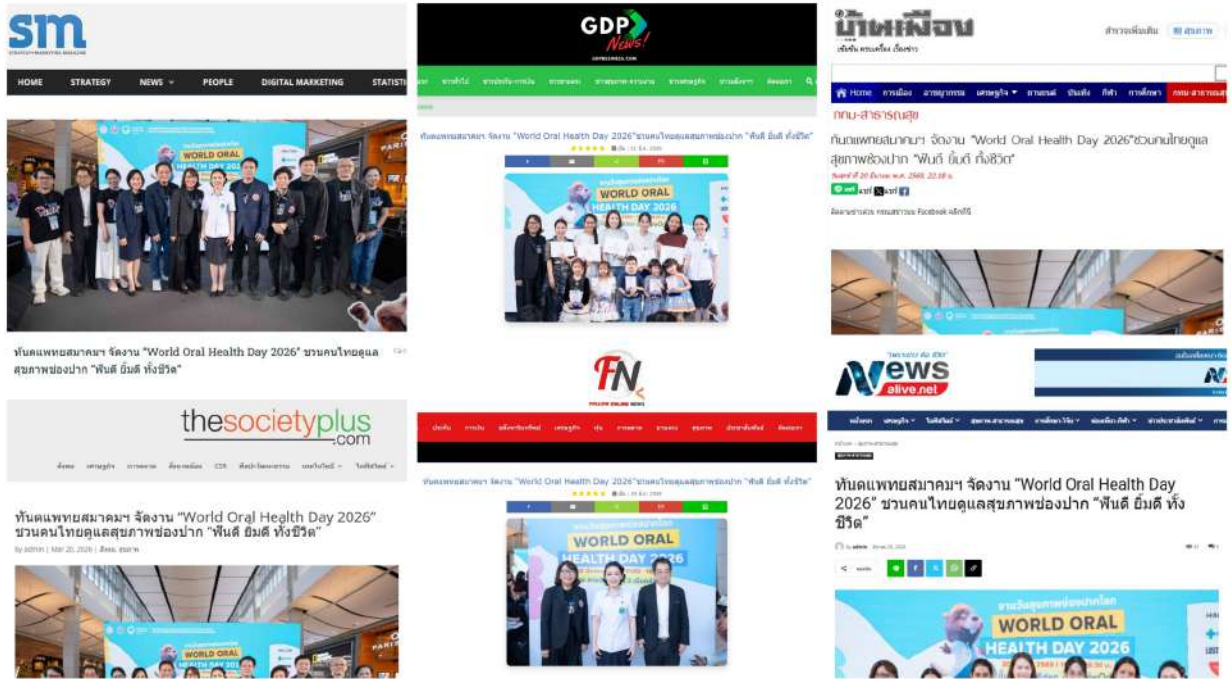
sm
STRATEGY+MARKETING MAGAZINE

HOME STRATEGY NEWS PEOPLE DIGITAL MARKETING STATISTI

WORLD ORAL HEALTH DAY 2026

ทันตแพทยสมาคมฯ จัดงาน "World Oral Health Day 2026" ชวนคนไทยดูแลสุขภาพช่องปาก "ฟันดี ยิ้มดี ทั้งชีวิต"

GDP News!

ทันตแพทยสมาคมฯ จัดงาน "World Oral Health Day 2026"ชวนคนไทยดูแลสุขภาพช่องปาก "ฟันดี ยิ้มดี ทั้งชีวิต"

WORLD ORAL HEALTH DAY 2026

บ้านเมือง

Home

กทม-สาธารณสุข

ทันตแพทยสมาคมฯ จัดงาน "World Oral Health Day 2026"ชวนคนไทยดูแลสุขภาพช่องปาก "ฟันดี ยิ้มดี ทั้งชีวิต"

วันศุกร์ ที่ 20 มีนาคม พ.ศ. 2569, 22:18 น.

FN
FOLLOW ONLINE NEWS

ทันตแพทยสมาคมฯ จัดงาน "World Oral Health Day 2026"ชวนคนไทยดูแลสุขภาพช่องปาก "ฟันดี ยิ้มดี ทั้งชีวิต"

WORLD ORAL HEALTH DAY 2026

thesocietyplus.com

ทันตแพทยสมาคมฯ จัดงาน "World Oral Health Day 2026" ชวนคนไทยดูแลสุขภาพช่องปาก "ฟันดี ยิ้มดี ทั้งชีวิต"

by admin | Mar 20, 2026 |

News alive.net

ทันตแพทยสมาคมฯ จัดงาน "World Oral Health Day 2026" ชวนคนไทยดูแลสุขภาพช่องปาก "ฟันดี ยิ้มดี ทั้งชีวิต"

WORLD ORAL HEALTH DAY 2026